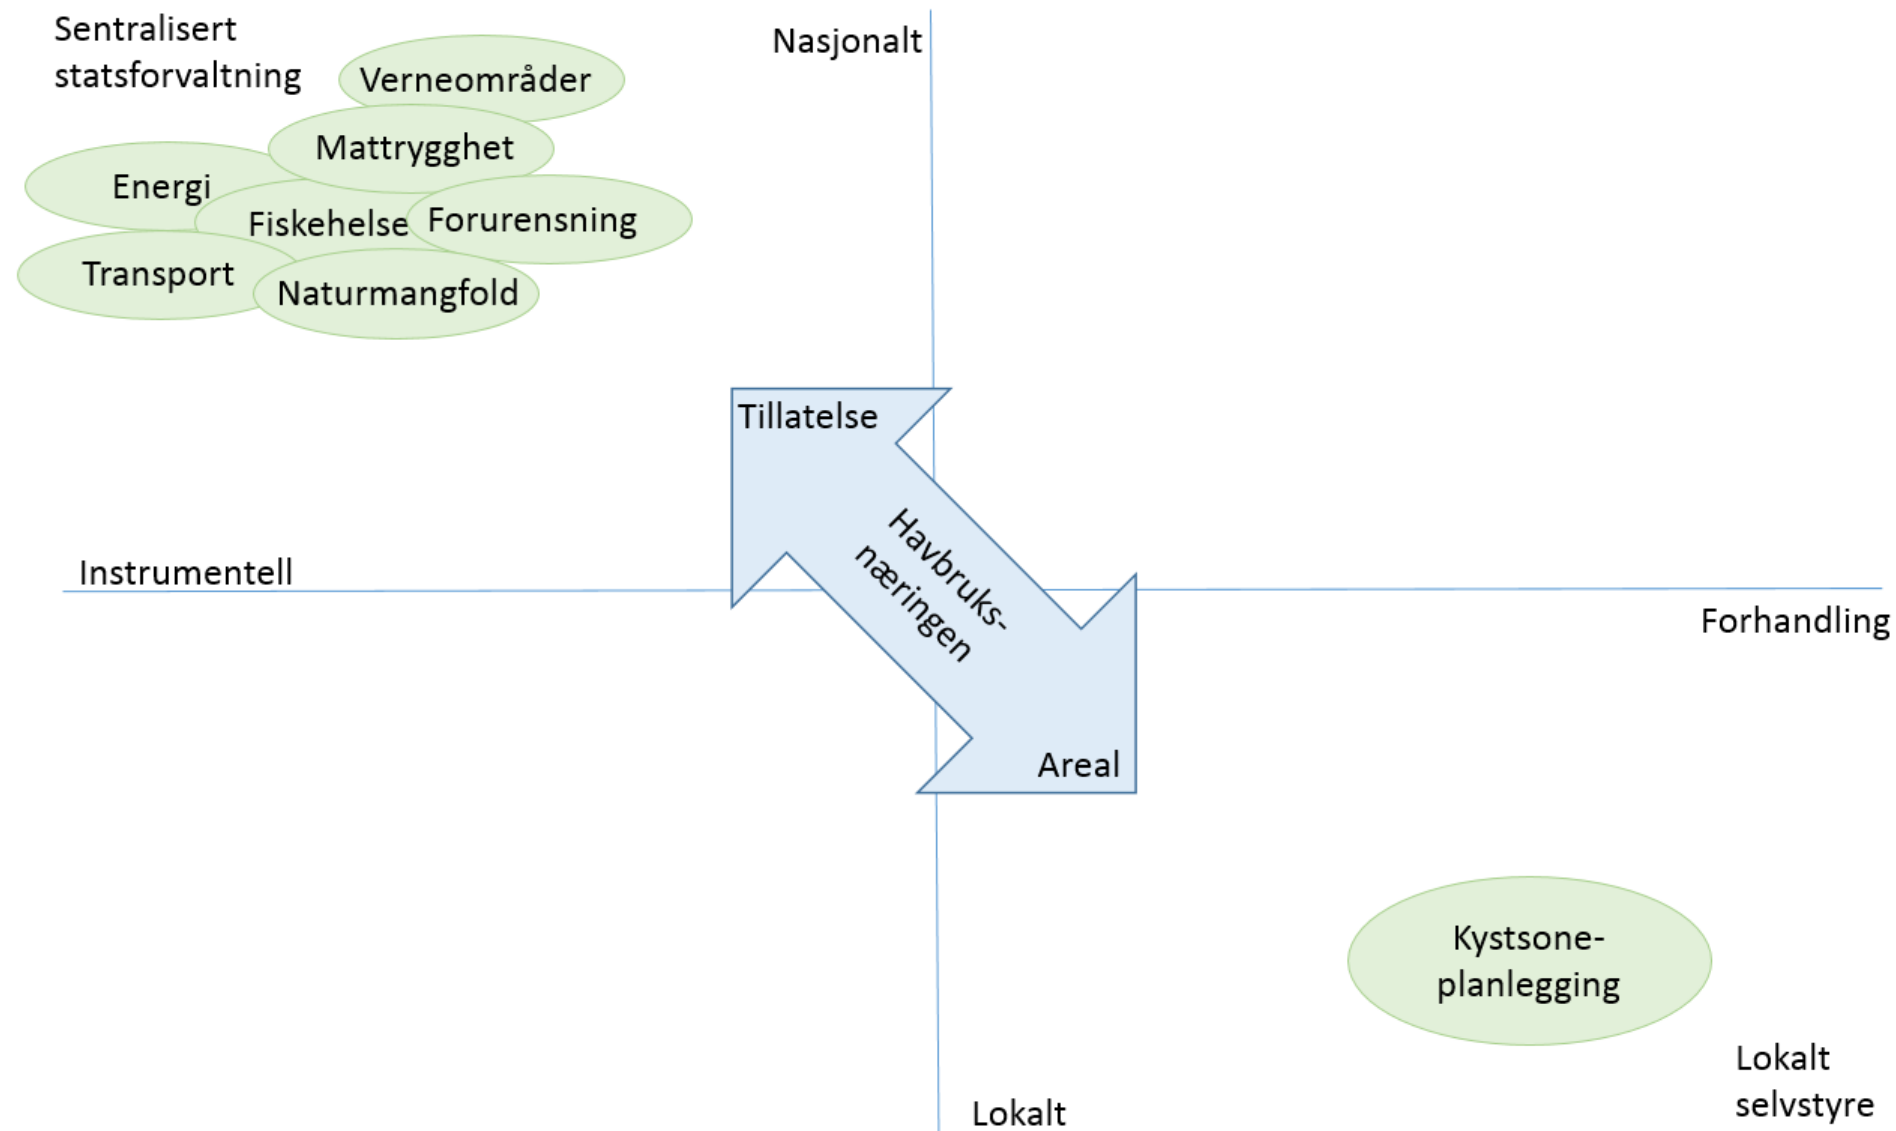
Sentralisert statsforvaltning

Nasjonalt

Verneområder

Mattrygghet

Energi

Fiskehelse

Forurensning

Transport

Naturmangfold

Tillatelse

Havbruks-næringen

Instrumentell

Forhandling

Areal

Kystsone-planlegging

Lokalt selvstyre

Lokalt